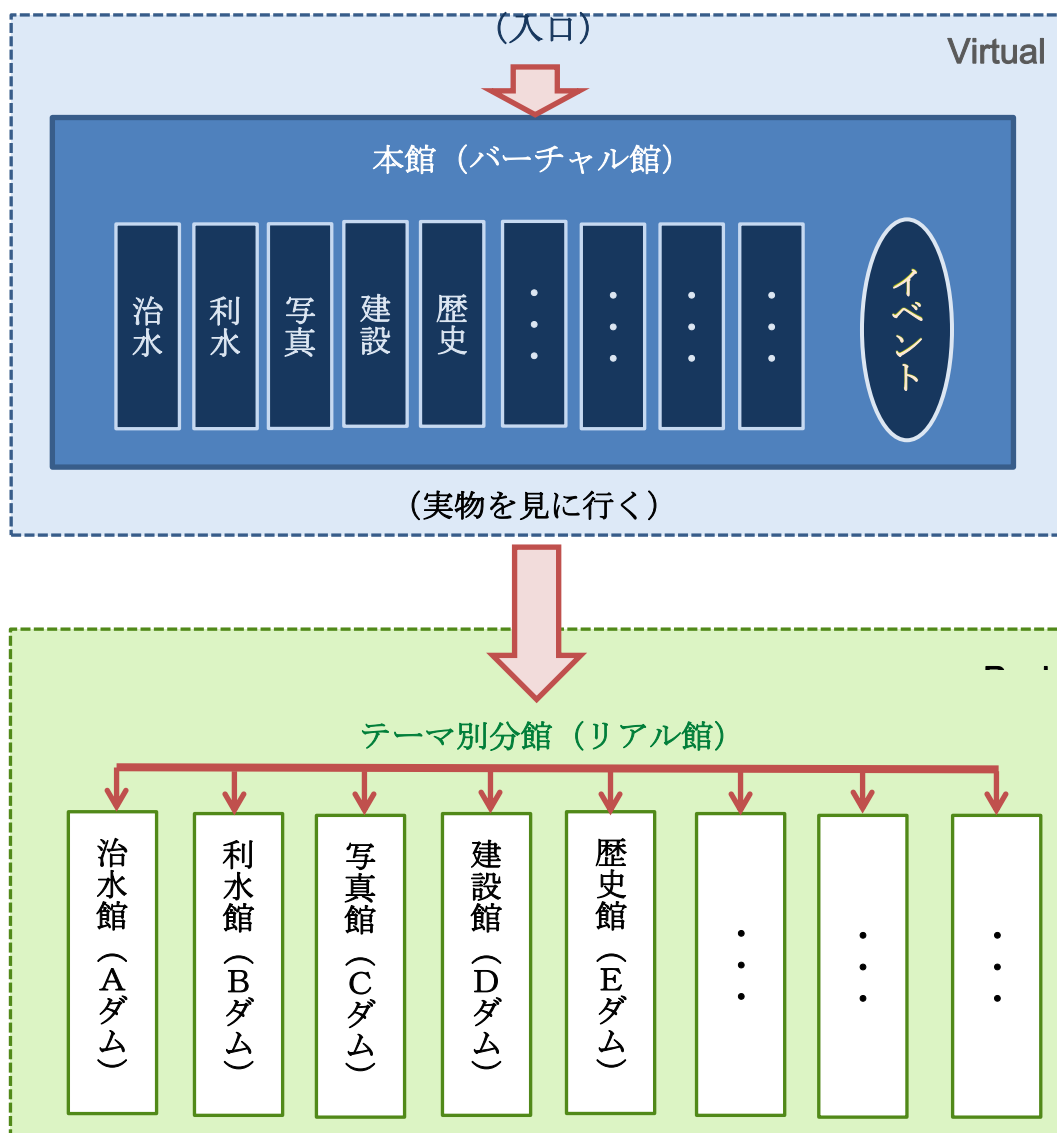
（入口）

Virtual

本館（バーチャル館）

治水

利水

写真

建設

歴史

・・・

・・・

・・・

・・・

イベント

（実物を見に行く）

テーマ別分館（リアル館）

治水館（Aダム）

利水館（Bダム）

写真館（Cダム）

建設館（Dダム）

歴史館（Eダム）

・・・

・・・

・・・